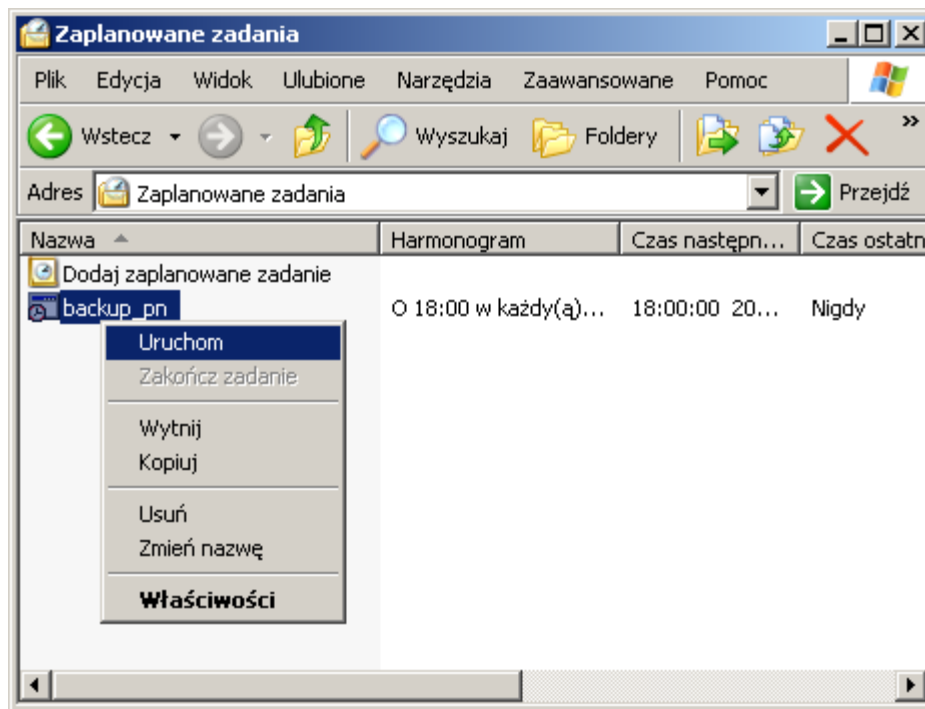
Zaplanowane zadania

Plik Edycja Widok Ulubione Narzędzia Zaawansowane Pomoc

Wstecz Wyszukaj Foldery

Adres Zaplanowane zadania Przejdź

| Nazwa | Harmonogram | Czas następn... | Czas ostatn |
|---|---|---|---|
| Dodaj zaplanowane zadanie | | | |
| backup_pn | O 18:00 w każdy(ą)... | 18:00:00 20... | Nigdy |

Uruchom
Zakończ zadanie
Wytnij
Kopiuj
Usuń
Zmień nazwę
Właściwości